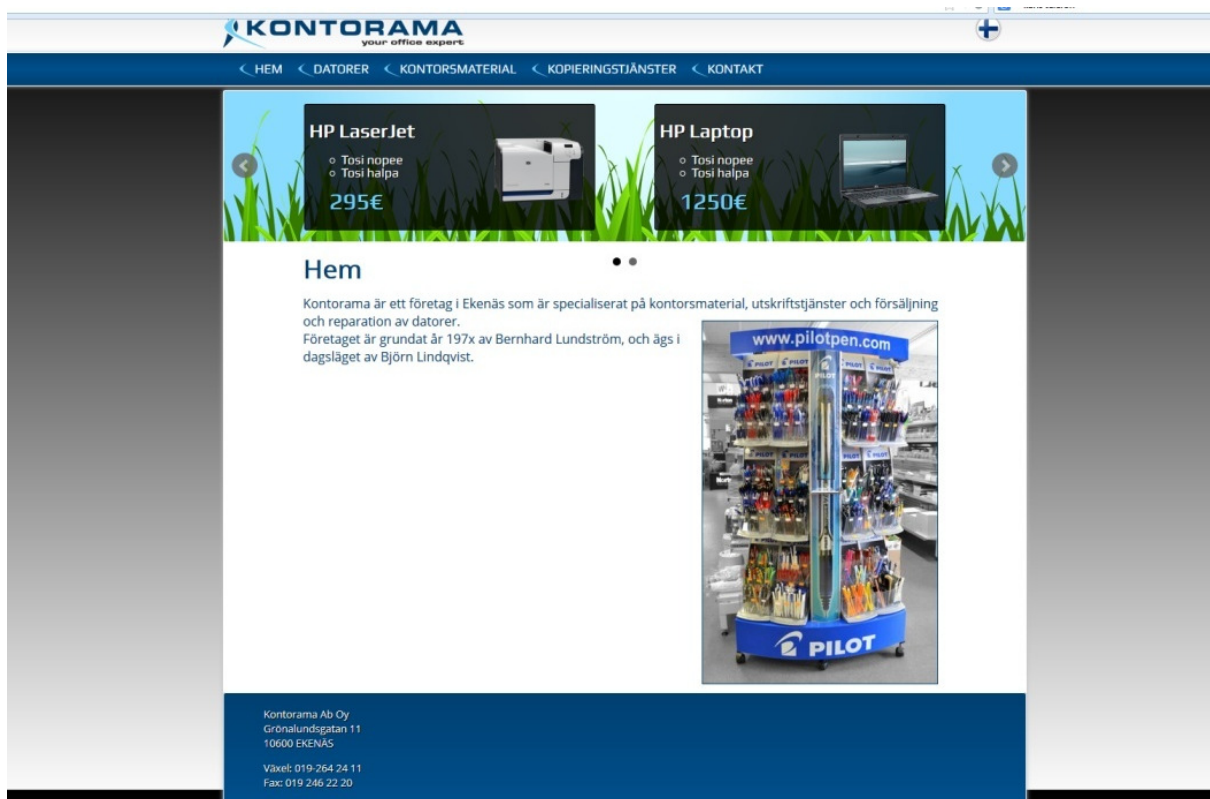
KONTORAMA
your office expert

HEM DATORER KONTORSMATERIAL KOPIERINGSTJÄNSTER KONTAKT

HP LaserJet
Tosi nopee
Tosi halpa
295€

HP Laptop
Tosi nopee
Tosi halpa
1250€

Hem

Kontorama är ett företag i Ekenäs som är specialiserat på kontorsmaterial, utskriftstjänster och försäljning och reparation av datorer.
Företaget är grundat år 197x av Bernhard Lundström, och ägs i dagsläget av Björn Lindqvist.

www.pilotpen.com
PILOT

Kontorama Ab Oy
Grönalundsgatan 11
10600 EKENÄS

Växel: 019-264 24 11
Fax: 019 246 22 20